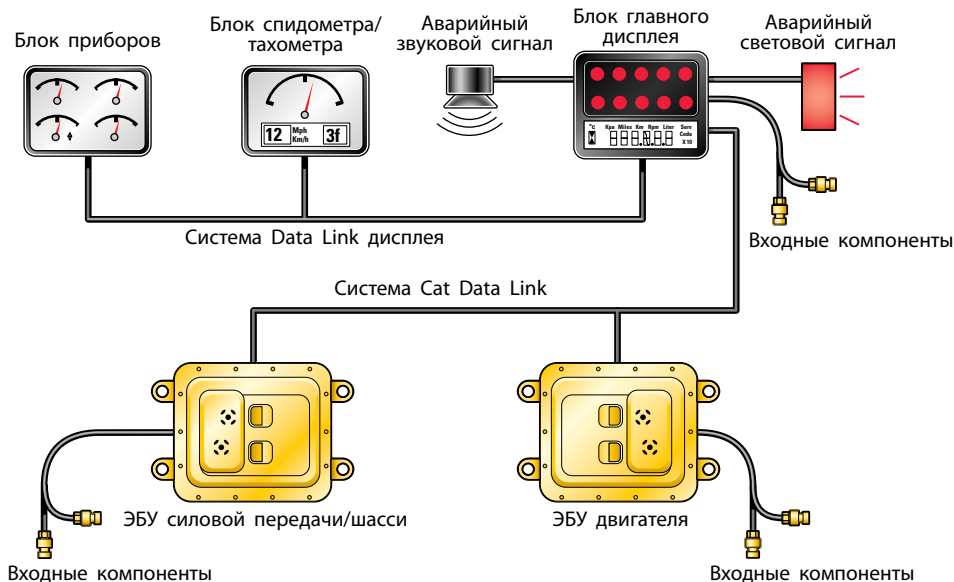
Блок приборов

Блок спидометра/ тахометра

12 Mph Km/h 3f

Аварийный звуковой сигнал

Блок главного дисплея

°C Kpa Miles Km Rpm Liter Serv Code X 10

Аварийный световой сигнал

Входные компоненты

Система Data Link дисплея

Система Cat Data Link

ЭБУ силовой передачи/шасси

ЭБУ двигателя

Входные компоненты

Входные компоненты